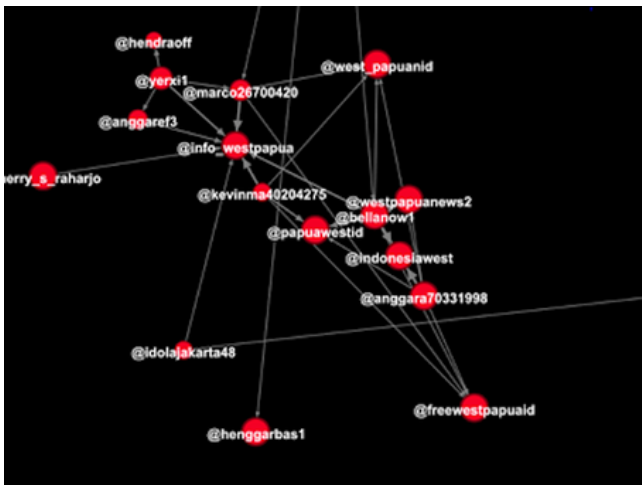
@hendraoff
@yerxi1
@marco26700420
@west_papuanid
@anggaref3
@info_westpapua
erry_s_raharjo
@kevinma40204275
@westpapuanews2
@bellanow1
@papuawestid
@indonesiawest
@anggara70331998
@idolajakarta48
@freewestpapuaid
@henggarbas1